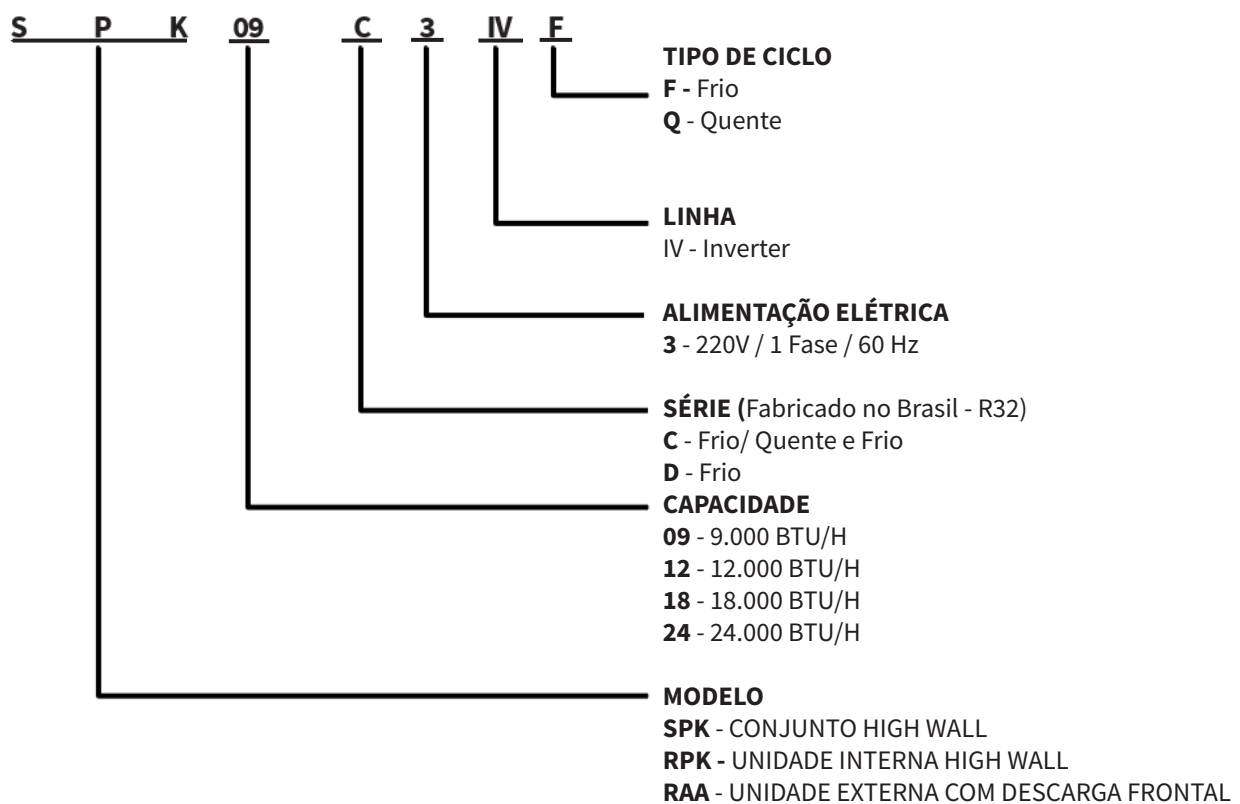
S P K 09 C 3 IV F

TIPO DE CICLO
F - Frio
Q - Quente

LINHA
IV - Inverter

ALIMENTAÇÃO ELÉTRICA
3 - 220V / 1 Fase / 60 Hz

SÉRIE (Fabricado no Brasil - R32)
C - Frio/ Quente e Frio
D - Frio

CAPACIDADE
09 - 9.000 BTU/H
12 - 12.000 BTU/H
18 - 18.000 BTU/H
24 - 24.000 BTU/H

MODELO
SPK - CONJUNTO HIGH WALL
RPK - UNIDADE INTERNA HIGH WALL
RAA - UNIDADE EXTERNA COM DESCARGA FRONTAL